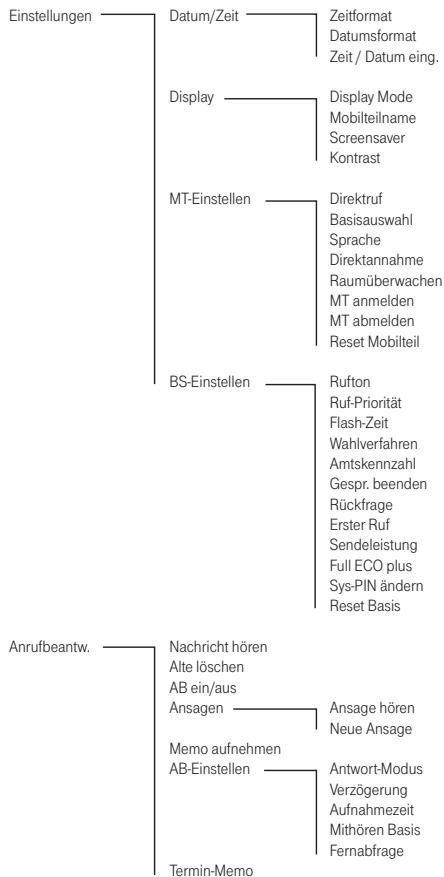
Einstellungen

Datum/Zeit

Zeitformat
Datumsformat
Zeit / Datum eing.

Display

Display Mode
Mobilteilname
Screensaver
Kontrast

MT-Einstellen

Direktruf
Basisauswahl
Sprache
Direktannahme
Raumüberwachen
MT anmelden
MT abmelden
Reset Mobilteil

BS-Einstellen

Rufton
Ruf-Priorität
Flash-Zeit
Wahlverfahren
Amtskennzahl
Gespr. beenden
Rückfrage
Erster Ruf
Sendeleistung
Full ECO plus
Sys-PIN ändern
Reset Basis

Anrufbeantw.

Nachricht hören
Alte löschen
AB ein/aus
Ansagen

Ansage hören
Neue Ansage

Memo aufnehmen
AB-Einstellen

Antwort-Modus
Verzögerung
Aufnahmezeit
Mithören Basis
Fernabfrage

Termin-Memo